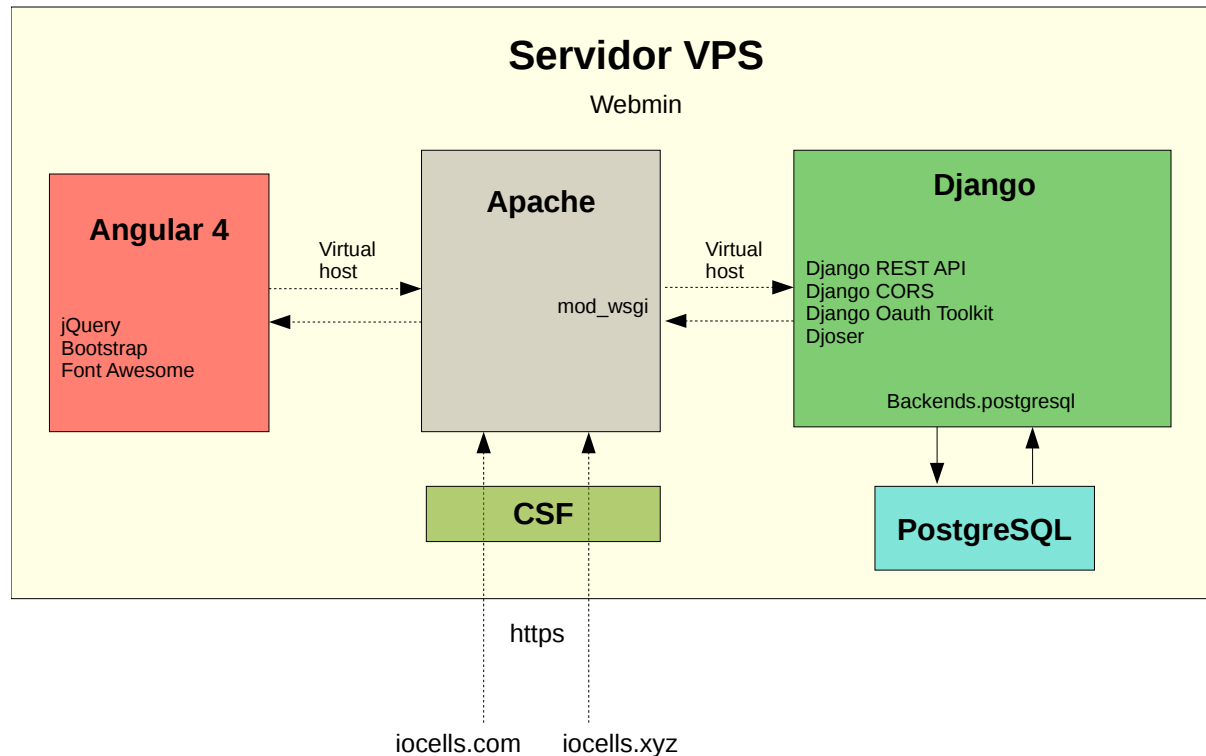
Servidor VPS

Webmin

Angular 4

jQuery
Bootstrap
Font Awesome

Virtual host

Apache

mod_wsgi

Virtual host

Django

Django REST API
Django CORS
Django Oauth Toolkit
Djoser

Backends.postgresql

CSF

PostgreSQL

https

iocells.com

iocells.xyz